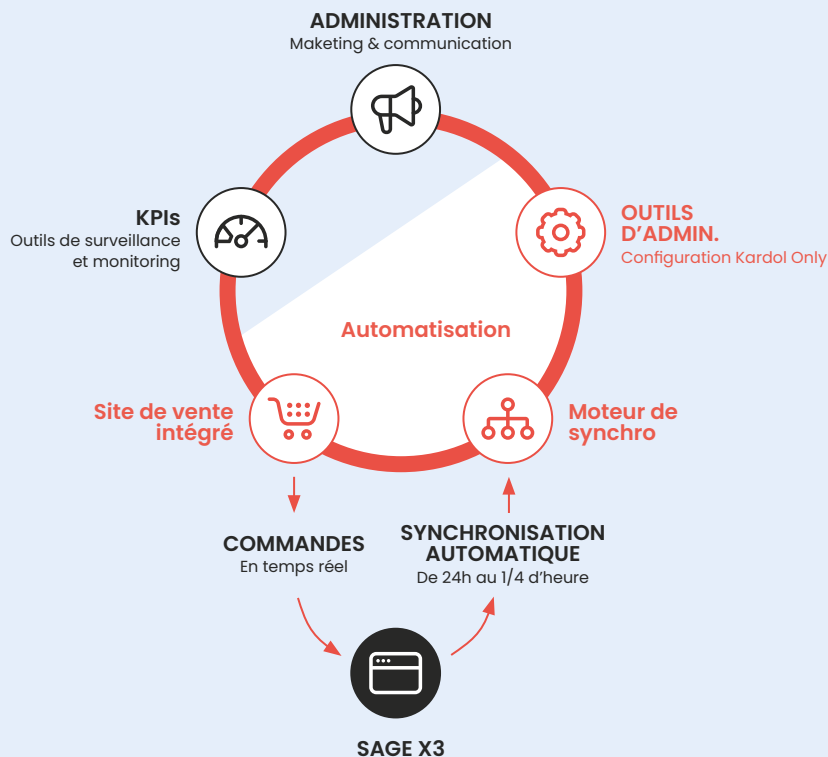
ADMINISTRATION
Maketing & communication

KPIs
Outils de surveillance et monitoring

OUTILS D'ADMIN.
Configuration Kardol Only

Automatisation

Site de vente intégré

Moteur de synchro

COMMANDES
En temps réel

SYNCHRONISATION AUTOMATIQUE
De 24h au 1/4 d'heure

SAGE X3